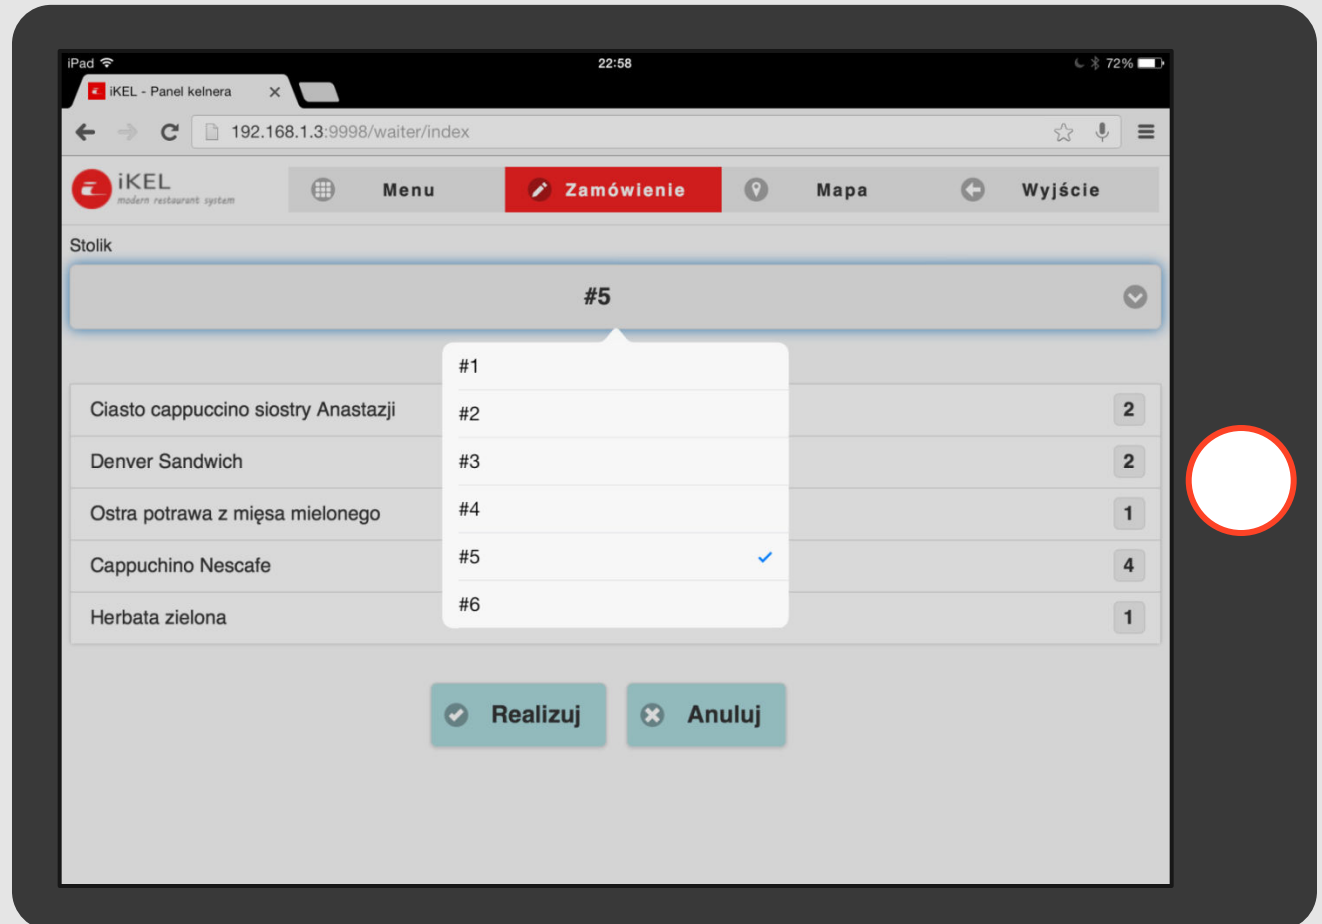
iPad 22:58 72%

iKEL - Panel kelnera ×

192.168.1.3:9998/waiter/index

iKEL
modern restaurant system

Menu
Zamówienie
Mapa
Wyjście

Stolik

#5

#1
#2
#3
#4
#5
#6

| | |
|---|---|
| Ciasto cappuccino siostry Anastazji | 2 |
| Denver Sandwich | 2 |
| Ostra potrawa z mięsa mielonego | 1 |
| Cappuchino Nescafe | 4 |
| Herbata zielona | 1 |

Realizuj
Anuluj